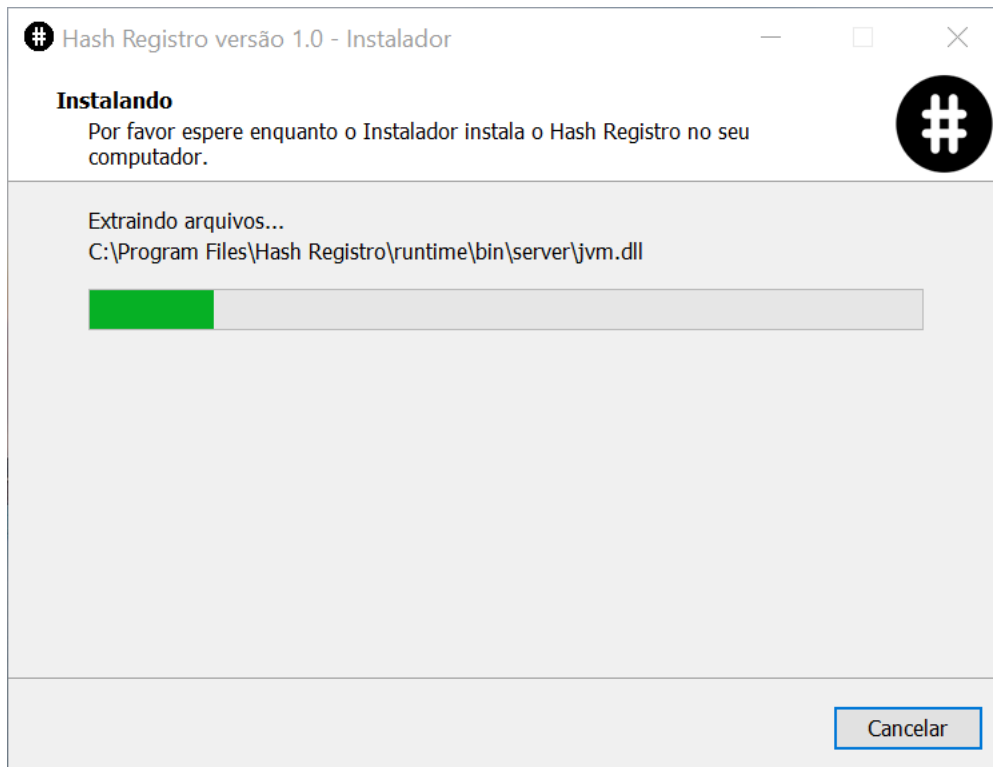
Hash Registro versão 1.0 - Instalador

Instalando
Por favor espere enquanto o Instalador instala o Hash Registro no seu computador.

Extraindo arquivos...
C:\Program Files\Hash Registro\runtime\bin\server\jvm.dll

Cancelar